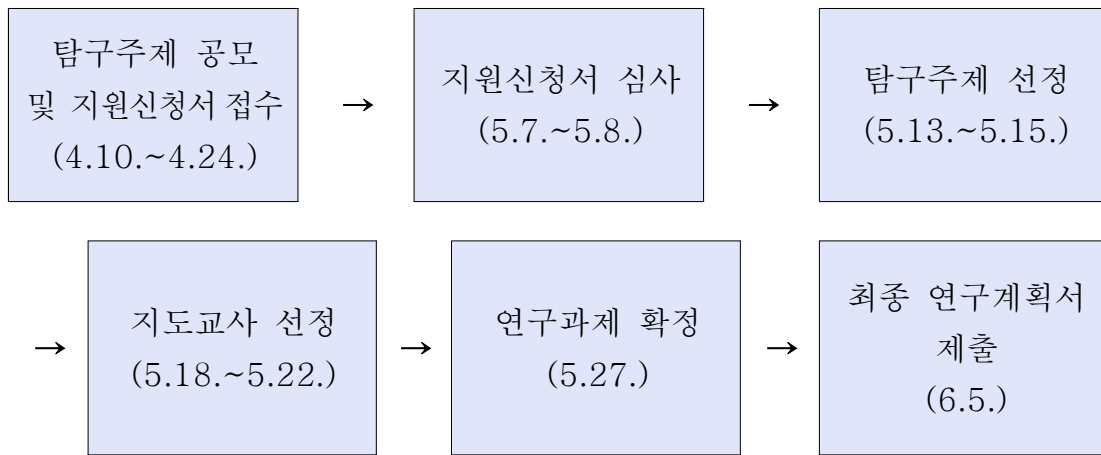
탐구주제 공모 및 지원신청서 접수 (4.10.~4.24.)

→

지원신청서 심사 (5.7.~5.8.)

→

탐구주제 선정 (5.13.~5.15.)

→

지도교사 선정 (5.18.~5.22.)

→

연구과제 확정 (5.27.)

→

최종 연구계획서 제출 (6.5.)